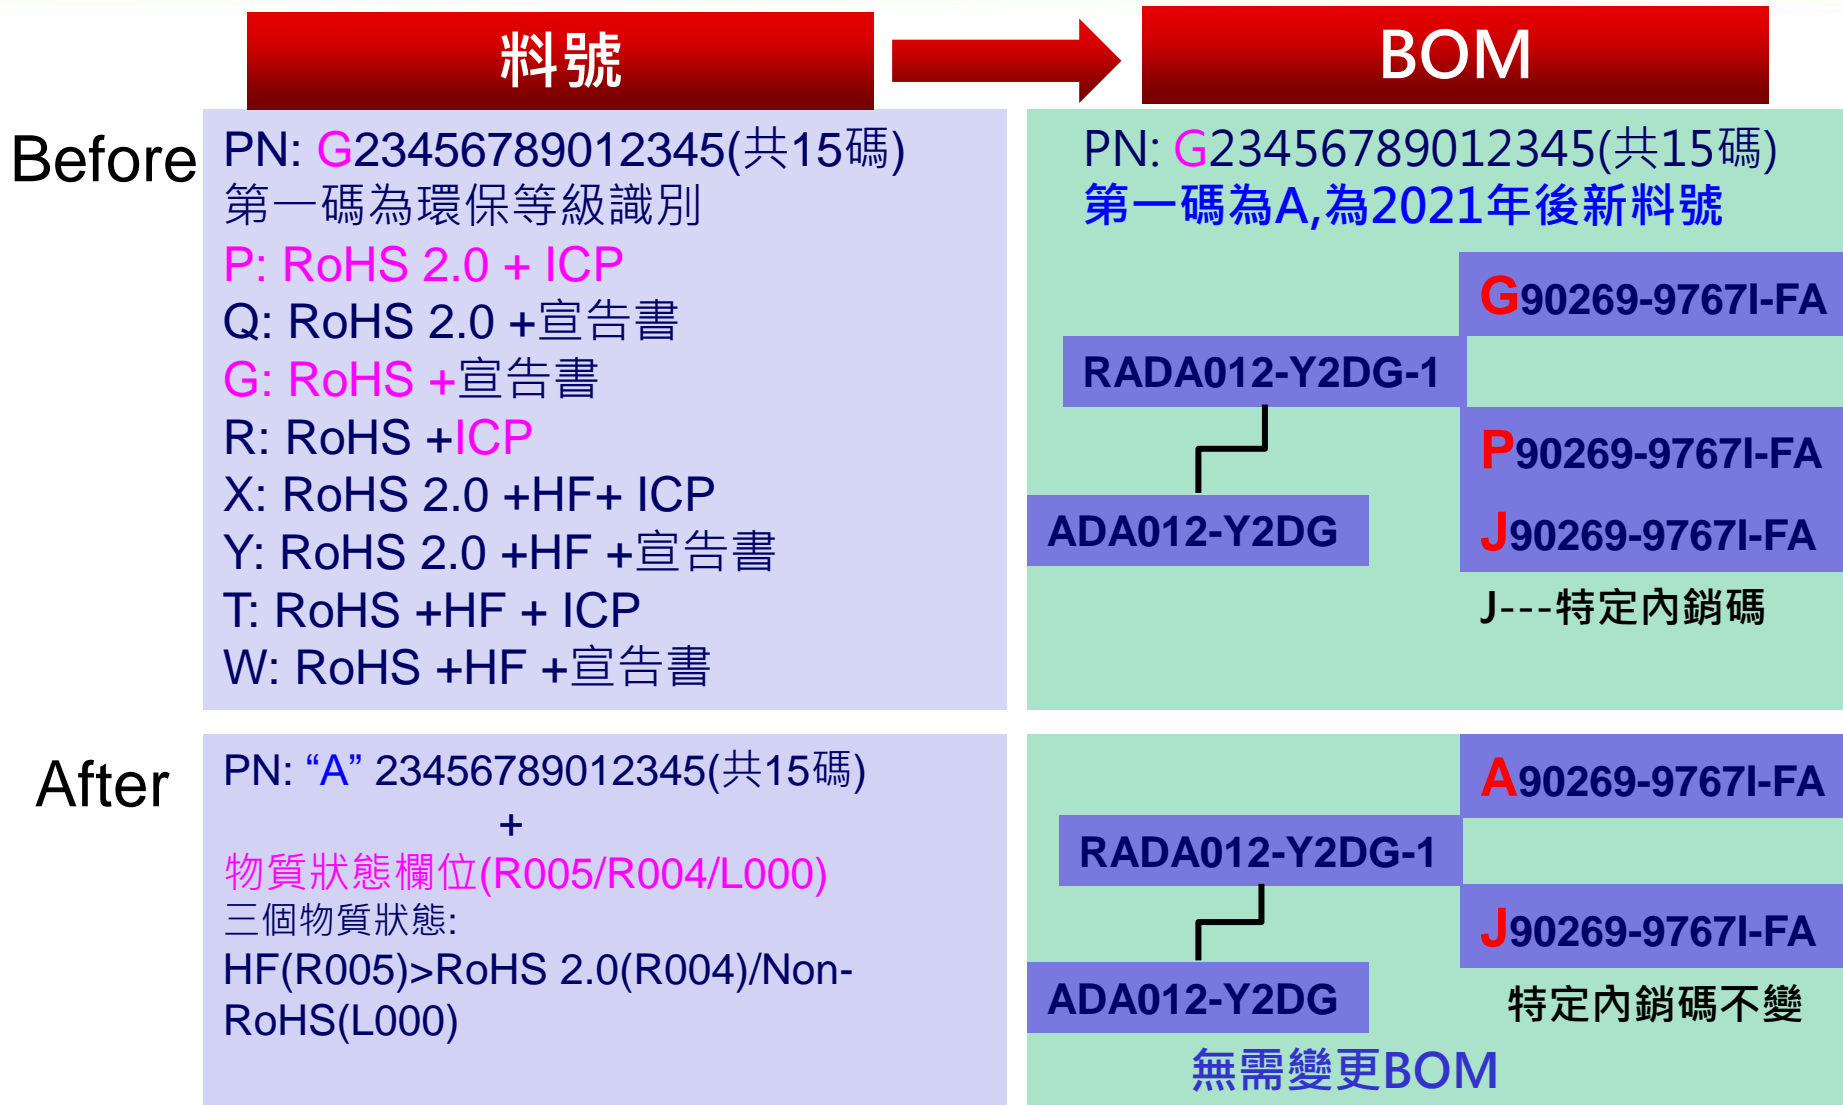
料號

BOM

Before

PN: G23456789012345(共15碼)
第一碼為環保等級識別
P: RoHS 2.0 + ICP
Q: RoHS 2.0 +宣告書
G: RoHS +宣告書
R: RoHS +ICP
X: RoHS 2.0 +HF+ ICP
Y: RoHS 2.0 +HF +宣告書
T: RoHS +HF + ICP
W: RoHS +HF +宣告書

PN: G23456789012345(共15碼)
第一碼為A,為2021年後新料號

G90269-9767I-FA
RADA012-Y2DG-1
P90269-9767I-FA
ADA012-Y2DG
J90269-9767I-FA
J---特定內銷碼

After

PN: “A” 23456789012345(共15碼)
+
物質狀態欄位(R005/R004/L000)
三個物質狀態:
HF(R005)>RoHS 2.0(R004)/Non-RoHS(L000)

A90269-9767I-FA
RADA012-Y2DG-1
J90269-9767I-FA
ADA012-Y2DG
特定內銷碼不變
無需變更BOM